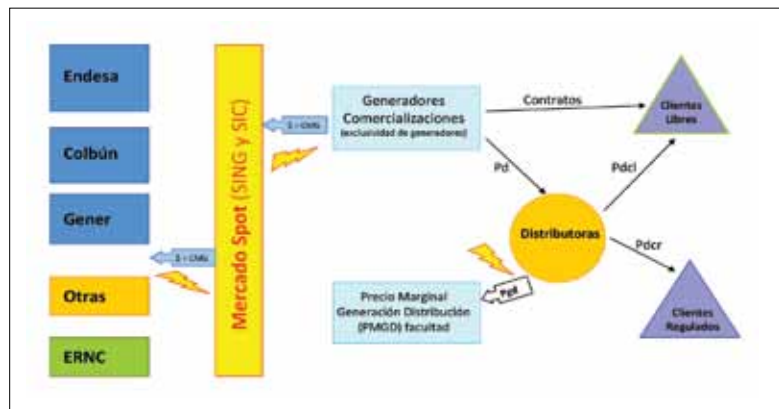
Endesa

Colbún

Gener

Otras

ERNC

Mercado Spot (SING y SIC)

$ = CMg

$ = CMg

Generadores Comercializaciones (exclusividad de generadores)

Contratos

Clientes Libres

Pd

Pdcl

Distributoras

Pdcr

Clientes Regulados

Pnl

Precio Marginal Generación Distribución (PMGD) facultad